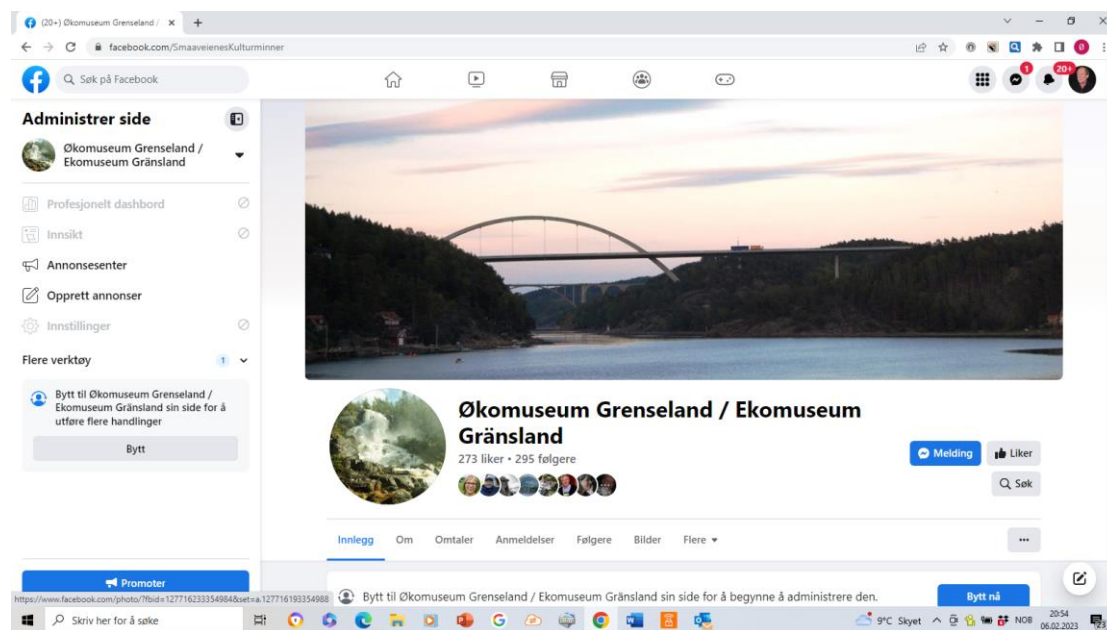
(20+) Økomuseum Grenseland / ×

facebook.com/SmaaveienesKulturminner

Søk på Facebook

1

20+

Administrer side

Økomuseum Grenseland / Ekomuseum Gränsland

Profesjonelt dashbord

Innsikt

Annonsesenter

Opprett annonser

Innstillinger

Flere verktøy 1

Bytt til Økomuseum Grenseland / Ekomuseum Gränsland sin side for å utføre flere handlinger

Bytt

Promoter

Økomuseum Grenseland / Ekomuseum Gränsland

273 liker • 295 følgere

Melding

Liker

Søk

Innlegg Om Omtaler Anmeldelser Følgere Bilder Flere

...

Bytt til Økomuseum Grenseland / Ekomuseum Gränsland sin side for å begynne å administrere den.

Bytt nå

https://www.facebook.com/photo/?fbid=127716233354984&set=a.127716193354988

Skriv her for å søke

9°C Skyet NOB 20:54 06.02.2023